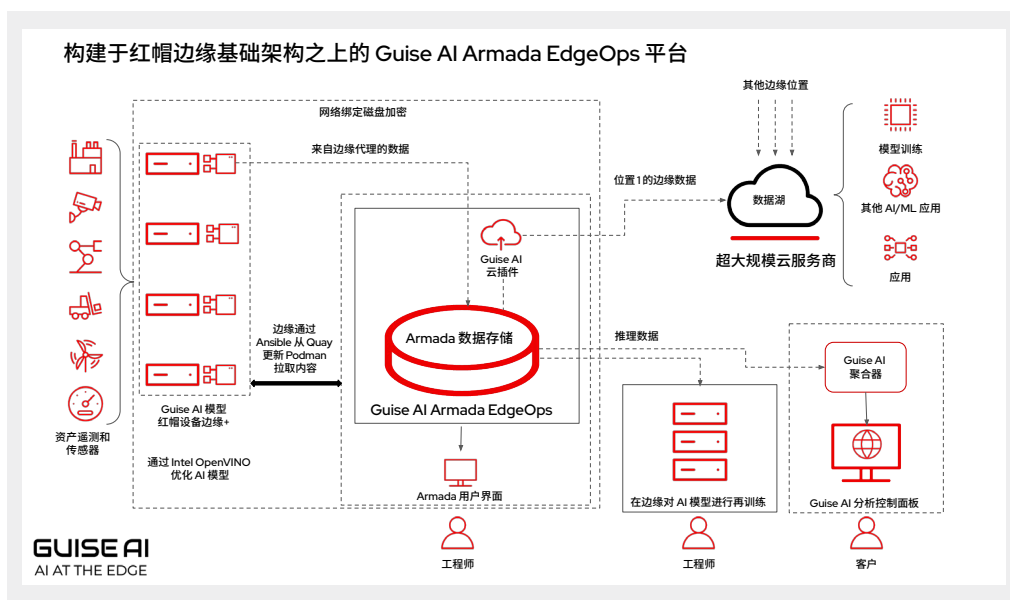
构建于红帽边缘基础架构之上的 Guise AI Armada EdgeOps 平台

网络绑定磁盘加密

来自边缘代理的数据

其他边缘位置

模型训练

其他 AI/ML 应用

应用

位置1的边缘数据

数据湖

超大规模云服务商

Guise AI
云插件

边缘通过
Ansible 从 Quay
更新 Podman
拉取内容

Armada 数据存储

Guise AI Armada EdgeOps

推理数据

Guise AI
聚合器

资产遥测和
传感器

Guise AI 模型
红帽设备边缘+

通过 Intel OpenVINO
优化 AI 模型

Armada 用户界面

在边缘对 AI 模型进行再训练

Guise AI 分析控制面板

GUISE AI
AI AT THE EDGE

工程师

工程师

客户